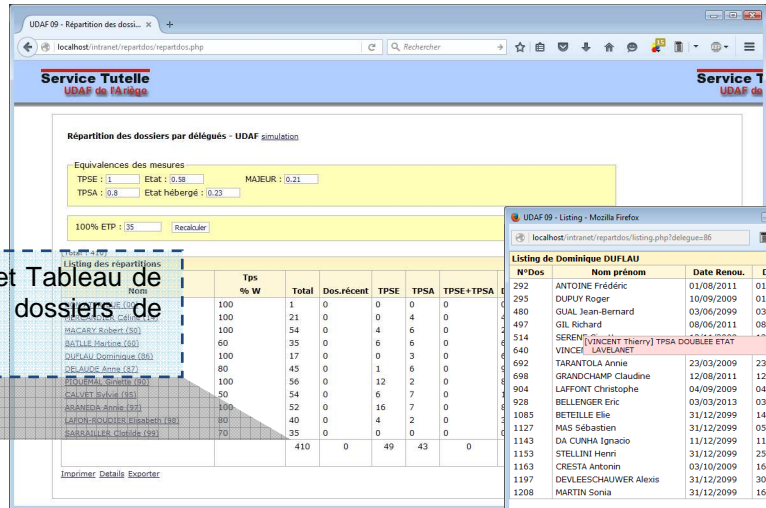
UDAF 09 - Répartition des dossi... ×

localhost/intranet/repartdos/repartdos.php

Rechercher

Service Tutelle
UDAF de l'Ariège

Service T
UDAF de

Répartition des dossiers par délégués - UDAF simulation

Equivalences des mesures
TPSE : 1 Etat : 0.58 MAJEUR : 0.21
TPSA : 0.8 Etat hébergé : 0.23

100% ETP : 35 Recalculer

Total : 476

Listing des répartitions

et Tableau de dossiers de

| Nom | Tps % W | Total | Dos.récent | TPSE | TPSA | TPSE+TPSA |
|---|---|---|---|---|---|---|
| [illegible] | 100 | 1 | 0 | 0 | 0 | |
| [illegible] | 100 | 21 | 0 | 0 | 4 | |
| MACARY Robert (50) | 100 | 54 | 0 | 4 | 6 | |
| BATLLE Martine (60) | 60 | 35 | 0 | 6 | 6 | |
| DUFLAU Dominique (86) | 100 | 17 | 0 | 0 | 3 | |
| DELAUDE Anne (87) | 80 | 45 | 0 | 1 | 6 | |
| PIQUEMAL Ginette (90) | 100 | 56 | 0 | 12 | 2 | |
| CALVET Sylvie (95) | 50 | 54 | 0 | 6 | 7 | |
| ARANEDA Annie (97) | 100 | 52 | 0 | 16 | 7 | |
| LAFON-ROUDIER Elisabeth (98) | 80 | 40 | 0 | 4 | 2 | |
| BARRAILLER Clotilde (99) | 70 | 35 | 0 | 0 | 0 | |
| | | 410 | 0 | 49 | 43 | 0 |

Imprimer Details Exporter

UDAF 09 - Listing - Mozilla Firefox
localhost/intranet/repartdos/listing.php?delegue=86

Listing de Dominique DUFLAU

| N°Dos | Nom prénom | Date Renou. | D |
|---|---|---|---|
| 292 | ANTOINE Frédéric | 01/08/2011 | 01 |
| 295 | DUPUY Roger | 10/09/2009 | 01 |
| 480 | GUAL Jean-Bernard | 03/06/2009 | 03 |
| 497 | GIL Richard | 08/06/2011 | 08 |
| 514 | SEREN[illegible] | | |
| 640 | VINCEN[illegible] | | |
| 692 | TARANTOLA Annie | 23/03/2009 | 23 |
| 698 | GRANDCHAMP Claudine | 12/08/2011 | 12 |
| 904 | LAFFONT Christophe | 04/09/2009 | 04 |
| 928 | BELLENGER Eric | 03/03/2013 | 03 |
| 1085 | BETEILLE Elie | 31/12/2009 | 14 |
| 1127 | MAS Sébastien | 31/12/2009 | 05 |
| 1143 | DA CUNHA Ignacio | 11/12/2009 | 11 |
| 1153 | STELLINI Henri | 31/12/2009 | 25 |
| 1163 | CRESTA Antonin | 03/10/2009 | 16 |
| 1197 | DEVLEESCHAUWER Alexis | 31/12/2009 | 30 |
| 1208 | MARTIN Sonia | 31/12/2009 | 16 |

[VINCENT Thierry] TPSA DOUBLEE ETAT
LAVELANET